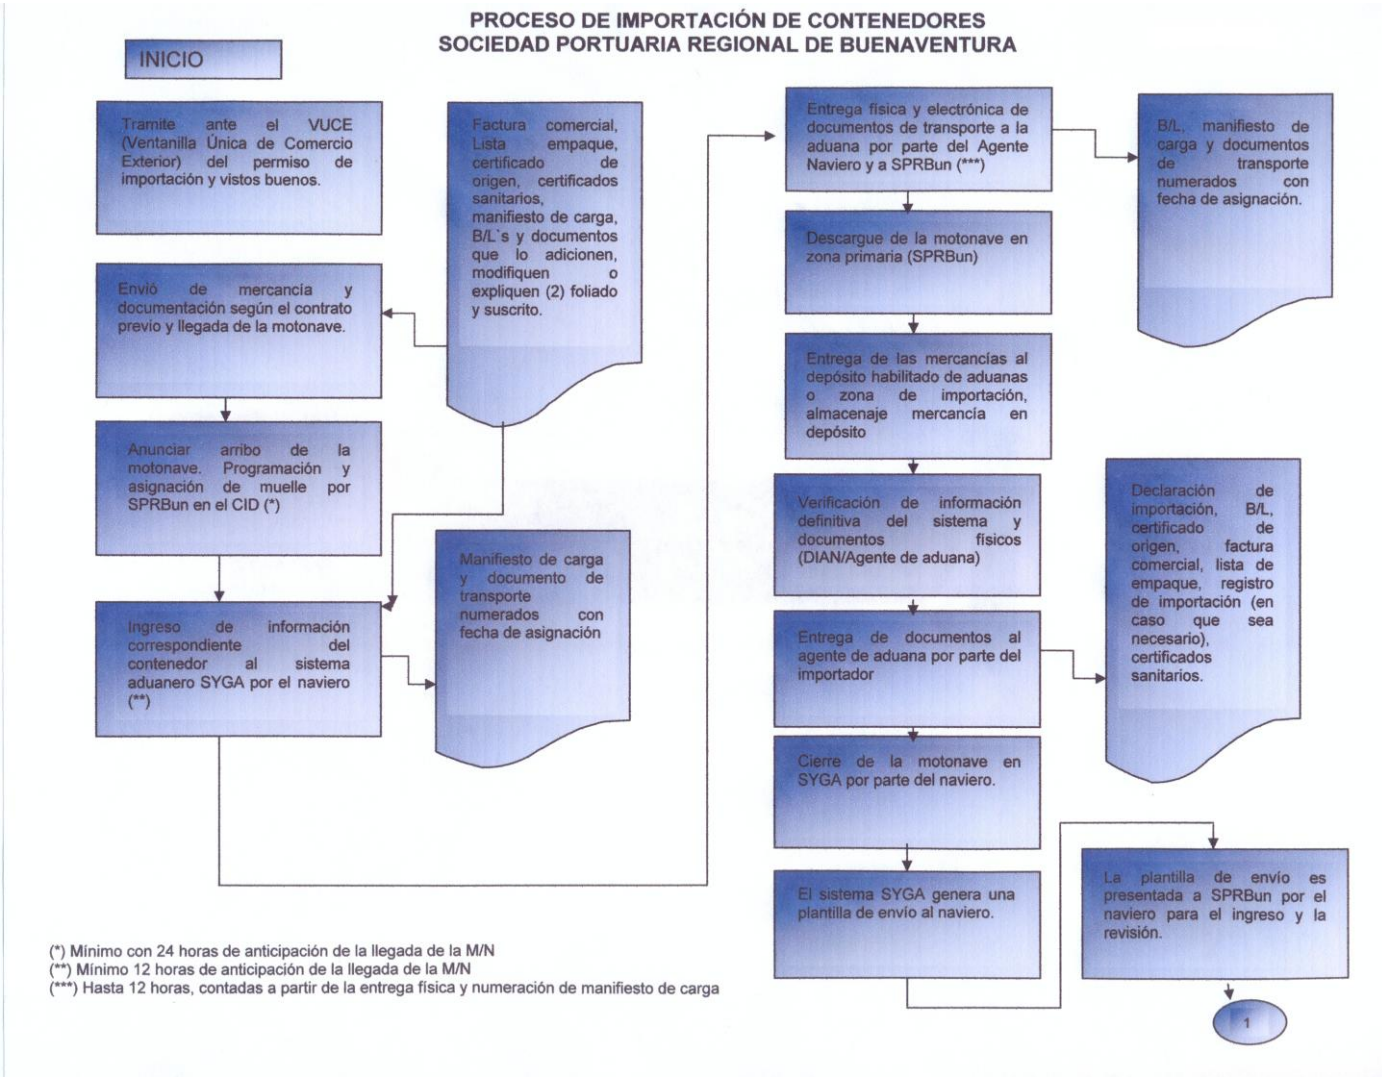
PROCESO DE IMPORTACIÓN DE CONTENEDORES
SOCIEDAD PORTUARIA REGIONAL DE BUENAVENTURA

INICIO

Tramite ante el VUCE (Ventanilla Única de Comercio Exterior) del permiso de importación y vistos buenos.

Factura comercial, Lista empaque, certificado de origen, certificados sanitarios, manifiesto de carga, B/L`s y documentos que lo adicionen, modifiquen o expliquen (2) foliado y suscrito.

Envió de mercancía y documentación según el contrato previo y llegada de la motonave.

Anunciar arribo de la motonave. Programación y asignación de muelle por SPRBun en el CID (*)

Manifiesto de carga y documento de transporte numerados con fecha de asignación

Ingreso de información correspondiente del contenedor al sistema aduanero SYGA por el naviero (**)

Entrega física y electrónica de documentos de transporte a la aduana por parte del Agente Naviero y a SPRBun (***)

B/L, manifiesto de carga y documentos de transporte numerados con fecha de asignación.

Descargue de la motonave en zona primaria (SPRBun)

Entrega de las mercancías al depósito habilitado de aduanas o zona de importación, almacenaje mercancía en depósito

Verificación de información definitiva del sistema y documentos físicos (DIAN/Agente de aduana)

Declaración de importación, B/L, certificado de origen, factura comercial, lista de empaque, registro de importación (en caso que sea necesario), certificados sanitarios.

Entrega de documentos al agente de aduana por parte del importador

Cierre de la motonave en SYGA por parte del naviero.

El sistema SYGA genera una plantilla de envío al naviero.

La plantilla de envío es presentada a SPRBun por el naviero para el ingreso y la revisión.

1

(*) Mínimo con 24 horas de anticipación de la llegada de la M/N
(**) Mínimo 12 horas de anticipación de la llegada de la M/N
(***) Hasta 12 horas, contadas a partir de la entrega física y numeración de manifiesto de carga